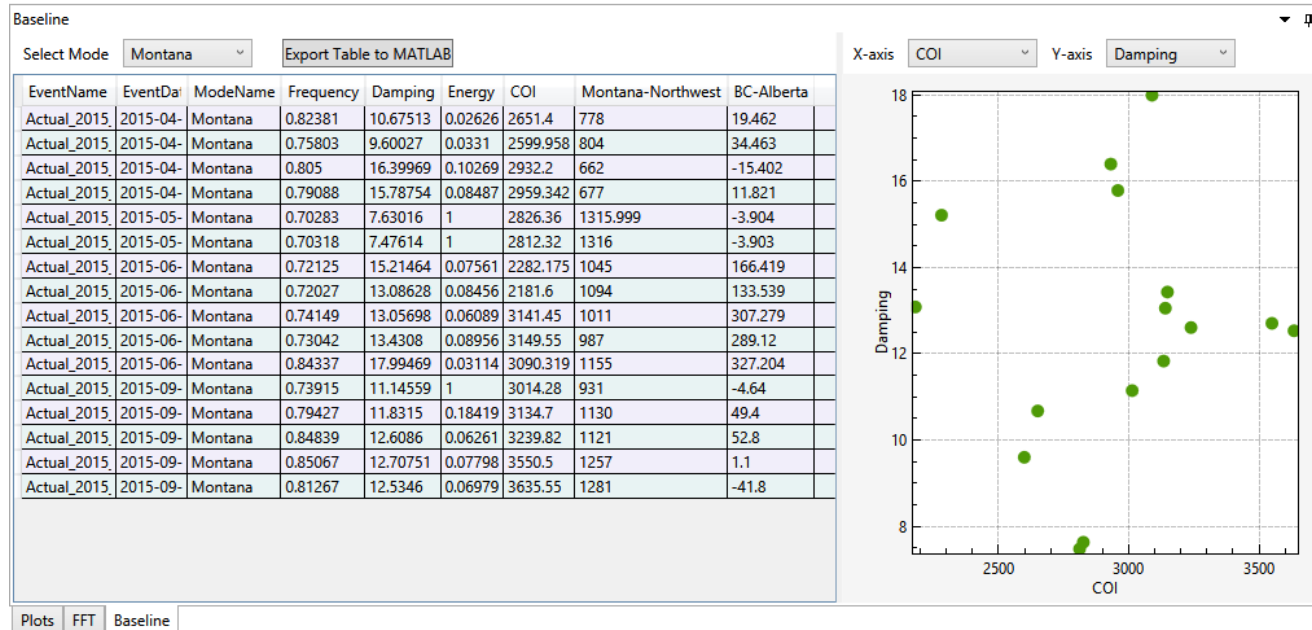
Baseline

Select Mode Montana

Export Table to MATLAB

X-axis COI

Y-axis Damping

| EventName | EventDat | ModeName | Frequency | Damping | Energy | COI | Montana-Northwest | BC-Alberta |
|---|---|---|---|---|---|---|---|---|
| Actual_2015_ | 2015-04- | Montana | 0.82381 | 10.67513 | 0.02626 | 2651.4 | 778 | 19.462 |
| Actual_2015_ | 2015-04- | Montana | 0.75803 | 9.60027 | 0.0331 | 2599.958 | 804 | 34.463 |
| Actual_2015_ | 2015-04- | Montana | 0.805 | 16.39969 | 0.10269 | 2932.2 | 662 | -15.402 |
| Actual_2015_ | 2015-04- | Montana | 0.79088 | 15.78754 | 0.08487 | 2959.342 | 677 | 11.821 |
| Actual_2015_ | 2015-05- | Montana | 0.70283 | 7.63016 | 1 | 2826.36 | 1315.999 | -3.904 |
| Actual_2015_ | 2015-05- | Montana | 0.70318 | 7.47614 | 1 | 2812.32 | 1316 | -3.903 |
| Actual_2015_ | 2015-06- | Montana | 0.72125 | 15.21464 | 0.07561 | 2282.175 | 1045 | 166.419 |
| Actual_2015_ | 2015-06- | Montana | 0.72027 | 13.08628 | 0.08456 | 2181.6 | 1094 | 133.539 |
| Actual_2015_ | 2015-06- | Montana | 0.74149 | 13.05698 | 0.06089 | 3141.45 | 1011 | 307.279 |
| Actual_2015_ | 2015-06- | Montana | 0.73042 | 13.4308 | 0.08956 | 3149.55 | 987 | 289.12 |
| Actual_2015_ | 2015-06- | Montana | 0.84337 | 17.99469 | 0.03114 | 3090.319 | 1155 | 327.204 |
| Actual_2015_ | 2015-09- | Montana | 0.73915 | 11.14559 | 1 | 3014.28 | 931 | -4.64 |
| Actual_2015_ | 2015-09- | Montana | 0.79427 | 11.8315 | 0.18419 | 3134.7 | 1130 | 49.4 |
| Actual_2015_ | 2015-09- | Montana | 0.84839 | 12.6086 | 0.06261 | 3239.82 | 1121 | 52.8 |
| Actual_2015_ | 2015-09- | Montana | 0.85067 | 12.70751 | 0.07798 | 3550.5 | 1257 | 1.1 |
| Actual_2015_ | 2015-09- | Montana | 0.81267 | 12.5346 | 0.06979 | 3635.55 | 1281 | -41.8 |

18
16
14
12
10
8
Damping
2500
3000
3500
COI

Plots FFT Baseline